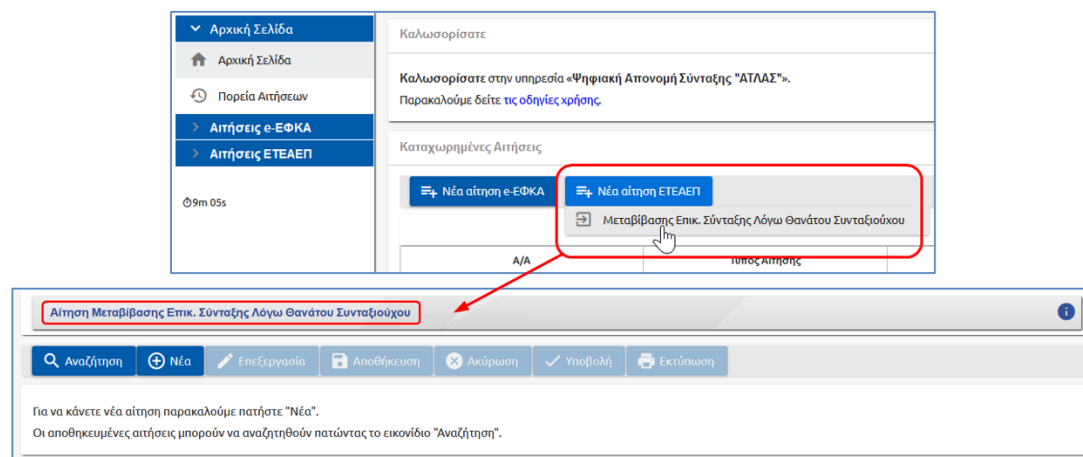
Αρχική Σελίδα
Αρχική Σελίδα
Πορεία Αιτήσεων
Αιτήσεις e-ΕΦΚΑ
Αιτήσεις ΕΤΕΑΕΠ
9m 05s

Καλωσορίσατε
**Καλωσορίσατε** στην υπηρεσία **«Ψηφιακή Απονομή Σύνταξης "ΑΤΛΑΣ"»**.
Παρακαλούμε δείτε τις οδηγίες χρήσης.

Καταχωρημένες Αιτήσεις
Νέα αίτηση e-ΕΦΚΑ
Νέα αίτηση ΕΤΕΑΕΠ
Μεταβίβασης Επικ. Σύνταξης Λόγω Θανάτου Συνταξιούχου
Α/Α
Τύπος Αίτησης

Αίτηση Μεταβίβασης Επικ. Σύνταξης Λόγω Θανάτου Συνταξιούχου
Αναζήτηση | Νέα | Επεξεργασία | Αποθήκευση | Ακύρωση | Υποβολή | Εκτύπωση

Για να κάνετε νέα αίτηση παρακαλούμε πατήστε "Νέα".
Οι αποθηκευμένες αιτήσεις μπορούν να αναζητηθούν πατώντας το εικονίδιο "Αναζήτηση".